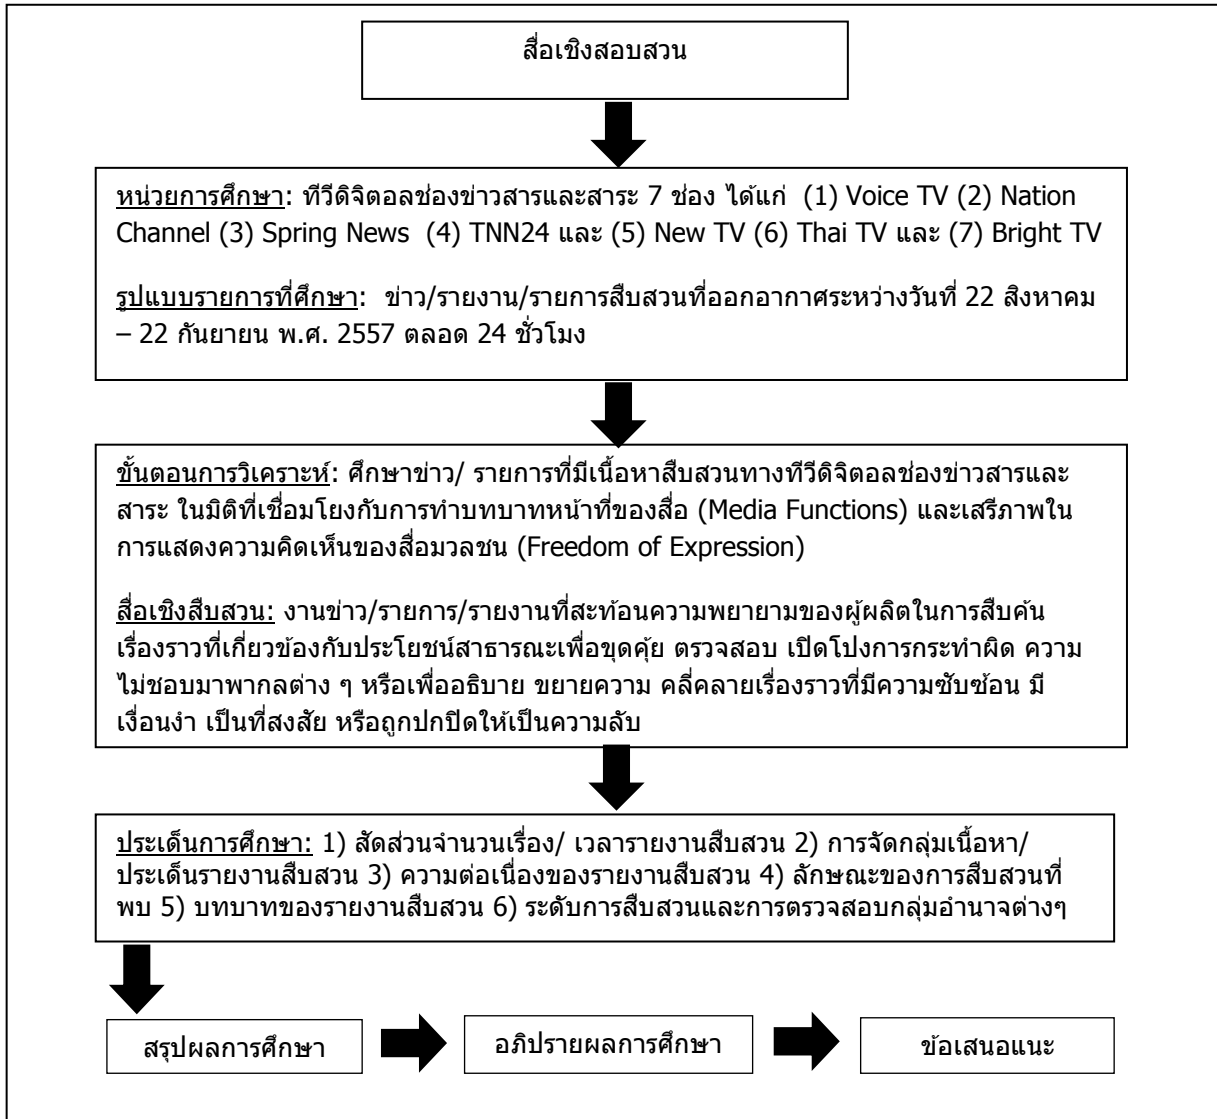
สื่อเชิงสอบสวน

หน่วยการศึกษา: ทีวีดิจิตอลช่องข่าวสารและสาระ 7 ช่อง ได้แก่ (1) Voice TV (2) Nation Channel (3) Spring News (4) TNN24 และ (5) New TV (6) Thai TV และ (7) Bright TV

รูปแบบรายการที่ศึกษา: ข่าว/รายงาน/รายการสืบสวนที่ออกอากาศระหว่างวันที่ 22 สิงหาคม – 22 กันยายน พ.ศ. 2557 ตลอด 24 ชั่วโมง

ขั้นตอนการวิเคราะห์: ศึกษาข่าว/ รายการที่มีเนื้อหาสืบสวนทางทีวีดิจิตอลช่องข่าวสารและสาระ ในมิติที่เชื่อมโยงกับการทำบทบาทหน้าที่ของสื่อ (Media Functions) และเสรีภาพในการแสดงความคิดเห็นของสื่อมวลชน (Freedom of Expression)

สื่อเชิงสืบสวน: งานข่าว/รายการ/รายงานที่สะท้อนความพยายามของผู้ผลิตในการสืบค้นเรื่องราวที่เกี่ยวข้องกับประโยชน์สาธารณะเพื่อขุดคุ้ย ตรวจสอบ เปิดโปงการกระทำผิด ความไม่ชอบมาพากลต่าง ๆ หรือเพื่ออธิบาย ขยายความ คลี่คลายเรื่องราวที่มีความซับซ้อน มีเงื่อนงำ เป็นที่สงสัย หรือถูกปกปิดให้เป็นความลับ

ประเด็นการศึกษา: 1) สัดส่วนจำนวนเรื่อง/ เวลารายงานสืบสวน 2) การจัดกลุ่มเนื้อหา/ ประเด็นรายงานสืบสวน 3) ความต่อเนื่องของรายงานสืบสวน 4) ลักษณะของการสืบสวนที่พบ 5) บทบาทของรายงานสืบสวน 6) ระดับการสืบสวนและการตรวจสอบกลุ่มอำนาจต่างๆ

สรุปผลการศึกษา

อภิปรายผลการศึกษา

ข้อเสนอแนะ